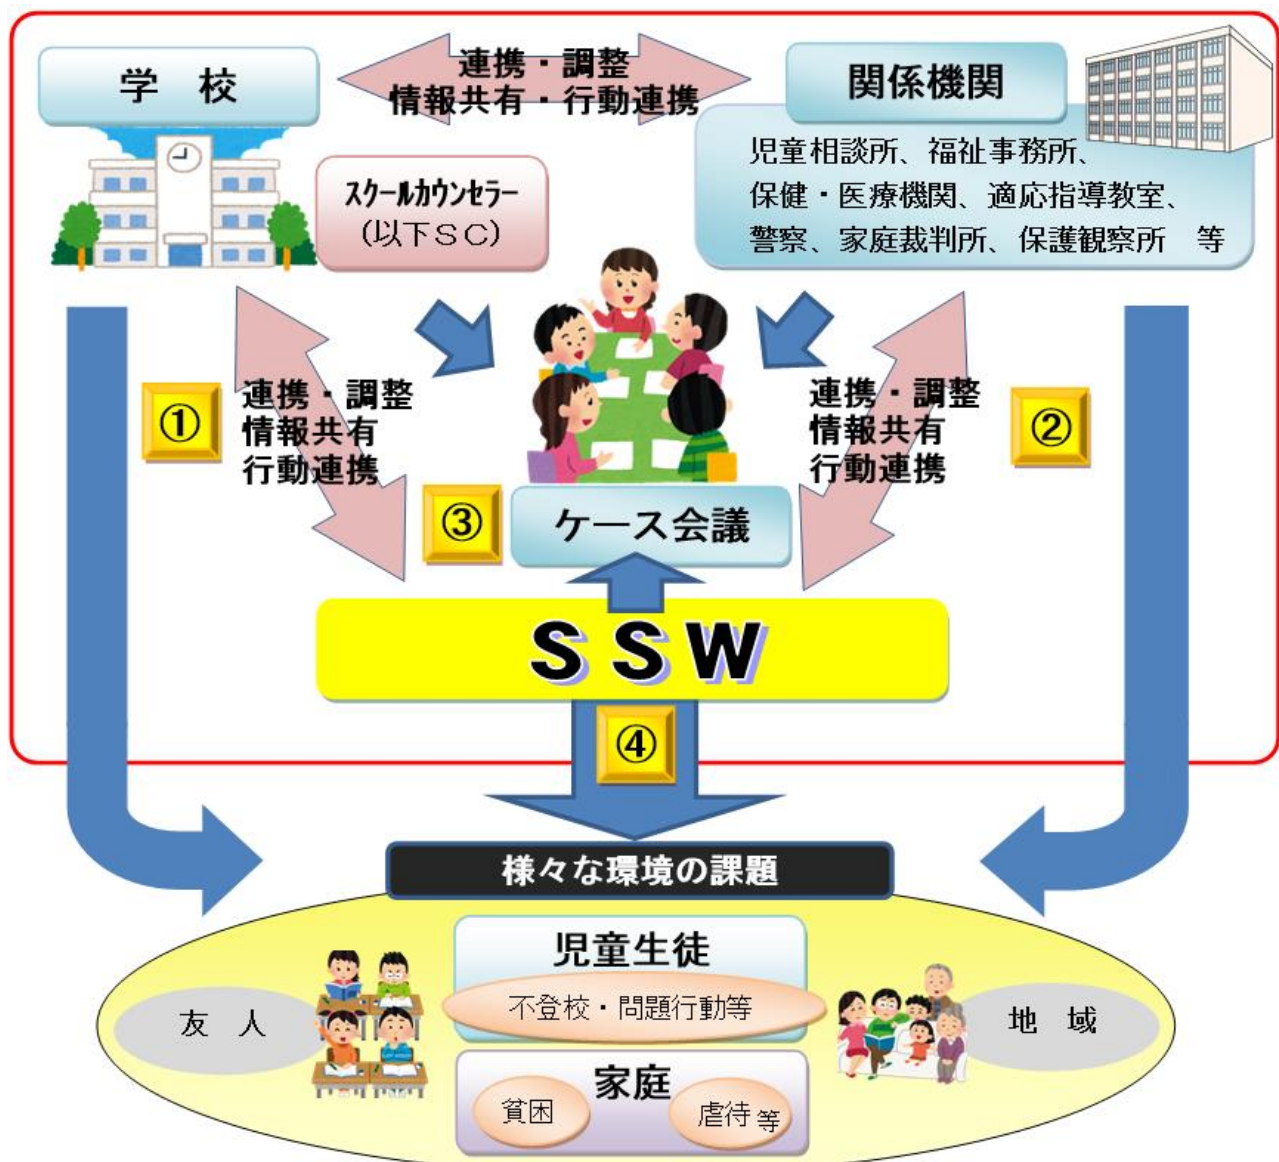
学　校

連携・調整
情報共有・行動連携

関係機関

児童相談所、福祉事務所、
保健・医療機関、適応指導教室、
警察、家庭裁判所、保護観察所　等

スクールカウンセラー
（以下ＳＣ）

①

連携・調整
情報共有
行動連携

連携・調整
情報共有
行動連携

②

③

ケース会議

ＳＳＷ

④

様々な環境の課題

児童生徒

不登校・問題行動等

友　人

地　域

家庭

貧困

虐待等